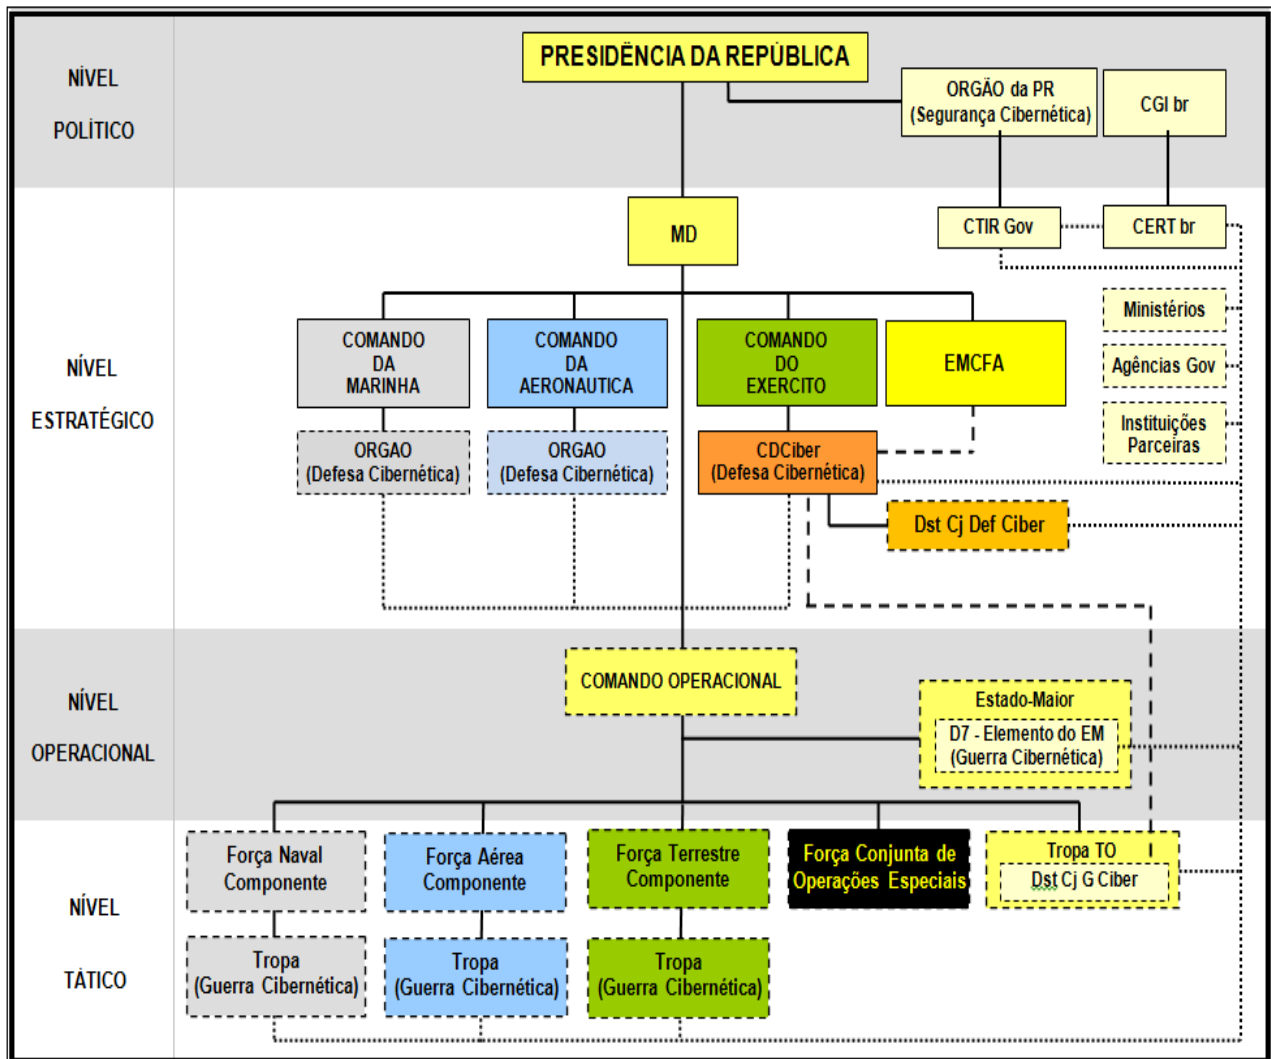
NÍVEL POLÍTICO

PRESIDÊNCIA DA REPÚBLICA

ORGÃO da PR (Segurança Cibernética)

CGI br

NÍVEL ESTRATÉGICO

MD

CTIR Gov

CERT br

Ministérios

Agências Gov

Instituições Parceiras

COMANDO DA MARINHA

COMANDO DA AERONAUTICA

COMANDO DO EXERCITO

EMCFA

ORGAO (Defesa Cibernética)

ORGAO (Defesa Cibernética)

CDCiber (Defesa Cibernética)

Dst Cj Def Ciber

NÍVEL OPERACIONAL

COMANDO OPERACIONAL

Estado-Maior

D7 - Elemento do EM (Guerra Cibernética)

NÍVEL TÁTICO

Força Naval Componente

Força Aérea Componente

Força Terrestre Componente

Força Conjunta de Operações Especiais

Tropa TO

Dst Cj G Ciber

Tropa (Guerra Cibernética)

Tropa (Guerra Cibernética)

Tropa (Guerra Cibernética)